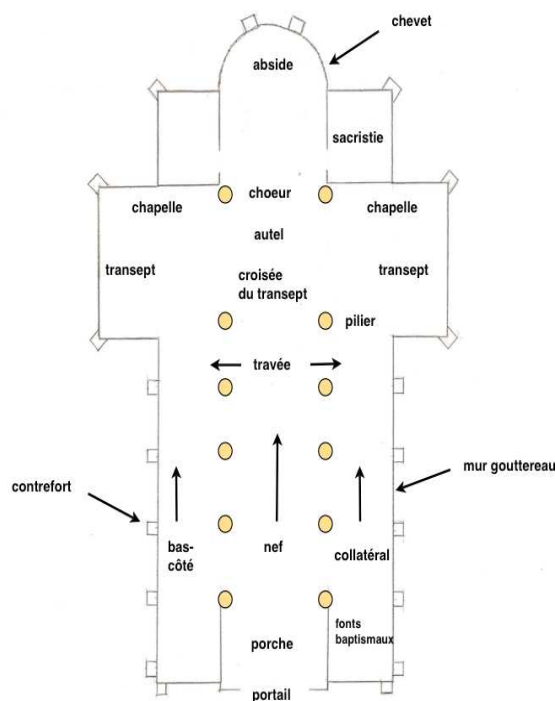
chevet

abside

sacristie

choeur

chapelle

chapelle

autel

transept

croisée du transept

transept

pilier

travée

mur gouttereau

contrefort

bas-côté

nef

collatéral

fonts baptismaux

porche

portail